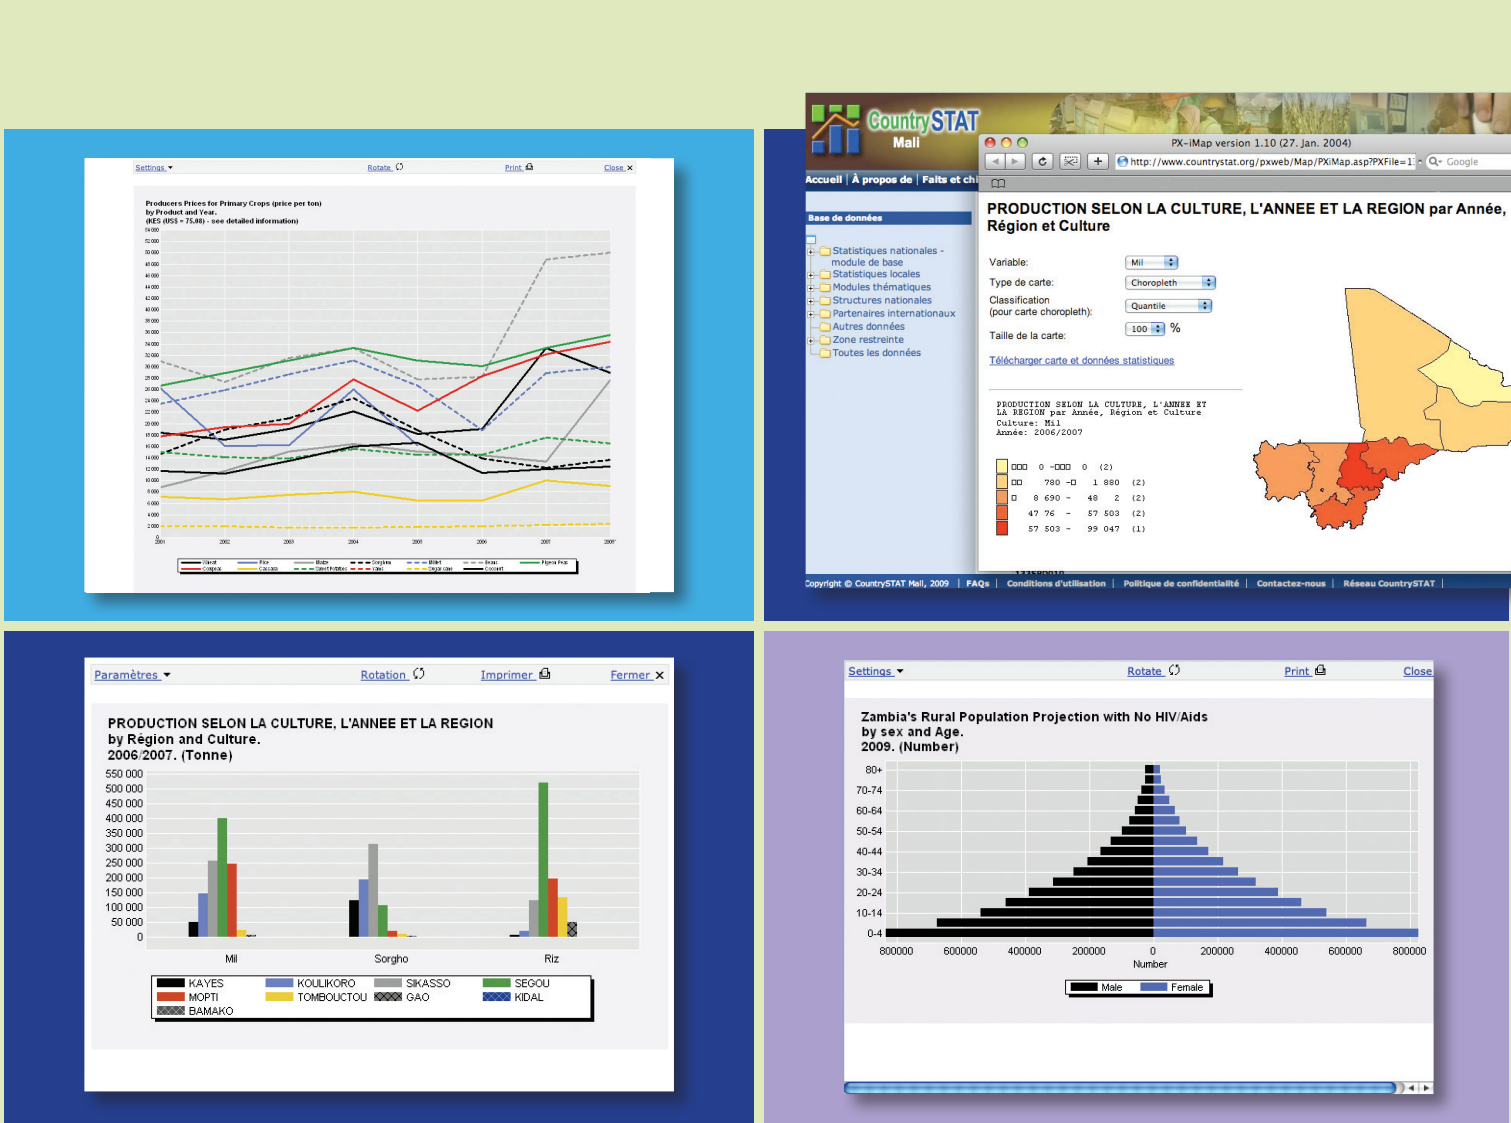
Settings Rotate Print Close

Producers Prices for Primary Crops (price per ton)
by Product and Year.
(KES (US$ = 75.88) - see detailed information)

CountrySTAT Mali

PX-iMap version 1.10 (27. Jan. 2004)

http://www.countrystat.org/pxweb/Map/PXiMap.asp?PXFile=1

Accueil | À propos de | Faits et chi

Base de données

Statistiques nationales - module de base
Statistiques locales
Modules thématiques
Structures nationales
Partenaires internationaux
Autres données
Zone restreinte
Toutes les données

PRODUCTION SELON LA CULTURE, L'ANNEE ET LA REGION par Année, Région et Culture

Variable: Mil
Type de carte: Choropleth
Classification (pour carte choropleth): Quantile
Taille de la carte: 100 %

Télécharger carte et données statistiques

PRODUCTION SELON LA CULTURE, L'ANNEE ET LA REGION par Année, Région et Culture
Culture: Mil
Année: 2006/2007

Copyright © CountrySTAT Mali, 2009 | FAQs | Conditions d'utilisation | Politique de confidentialité | Contactez-nous | Réseau CountrySTAT |

Paramètres Rotation Imprimer Fermer

PRODUCTION SELON LA CULTURE, L'ANNEE ET LA REGION
by Région and Culture.
2006/2007. (Tonne)

550 000
500 000
450 000
400 000
350 000
300 000
250 000
200 000
150 000
100 000
50 000
0

Mil Sorgho Riz

KAYES KOULIKORO SIKASSO SEGOU
MOPTI TOMBOUCTOU GAO KIDAL
BAMAKO

Settings Rotate Print Close

Zambia's Rural Population Projection with No HIV/Aids
by sex and Age.
2009. (Number)

80+
70-74
60-64
50-54
40-44
30-34
20-24
10-14
0-4

800000 600000 400000 200000 0 200000 400000 600000 800000
Number

Male Female